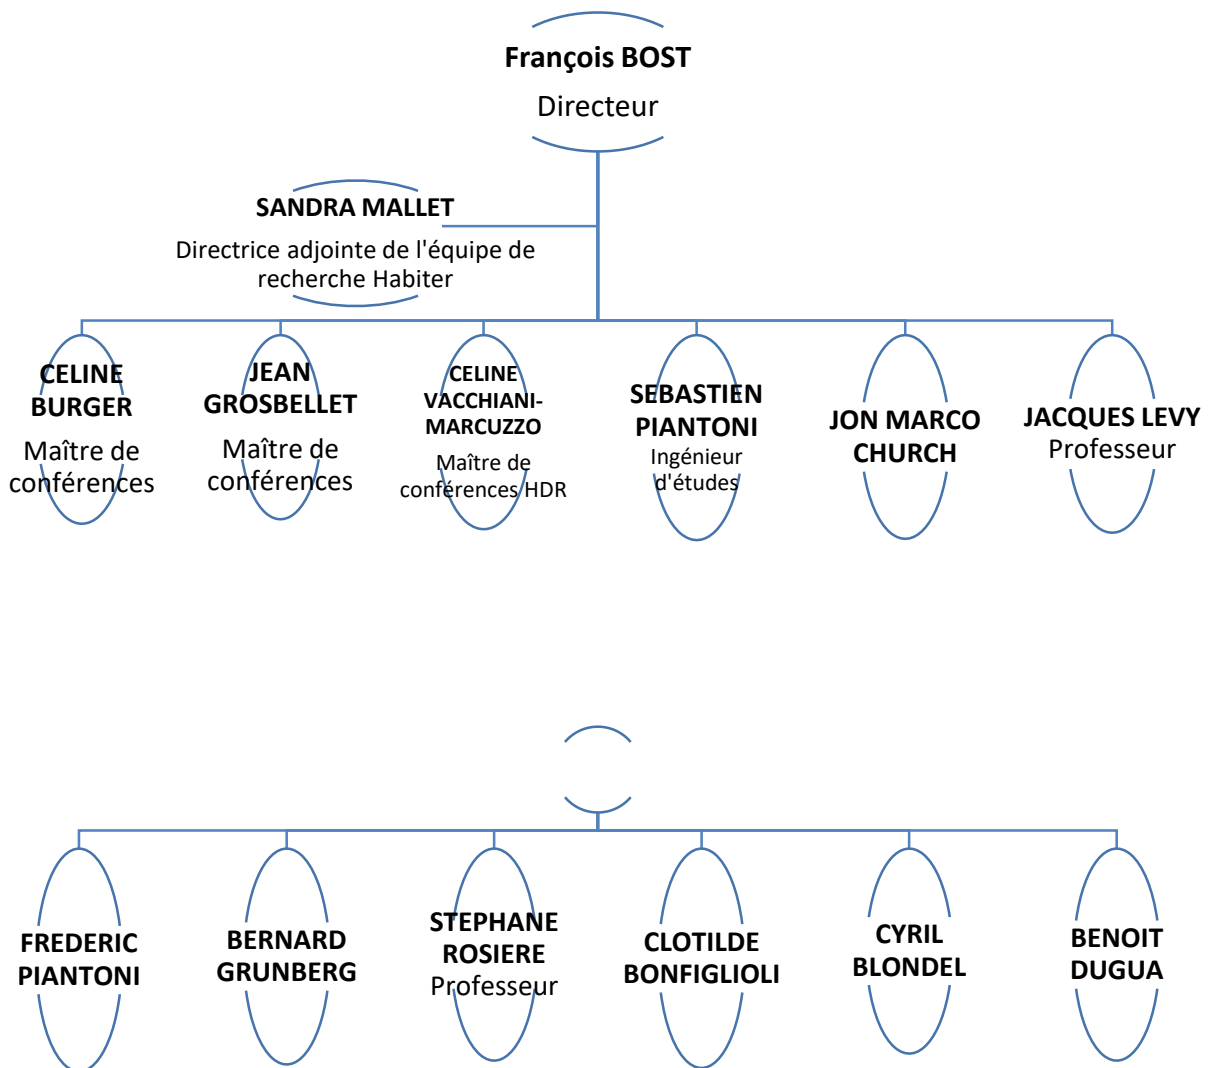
François BOST
Directeur

SANDRA MALLET
Directrice adjointe de l'équipe de recherche Habiter

CELINE BURGER
Maître de conférences

JEAN GROSBELLET
Maître de conférences

CELINE VACCHIANI-MARCUZZO
Maître de conférences HDR

SEBASTIEN PIANTONI
Ingénieur d'études

JON MARCO CHURCH

JACQUES LEVY
Professeur

FREDERIC PIANTONI

BERNARD GRUNBERG

STEPHANE ROSIERE
Professeur

CLOTILDE BONFIGLIOLI

CYRIL BLONDEL

BENOIT DUGUA